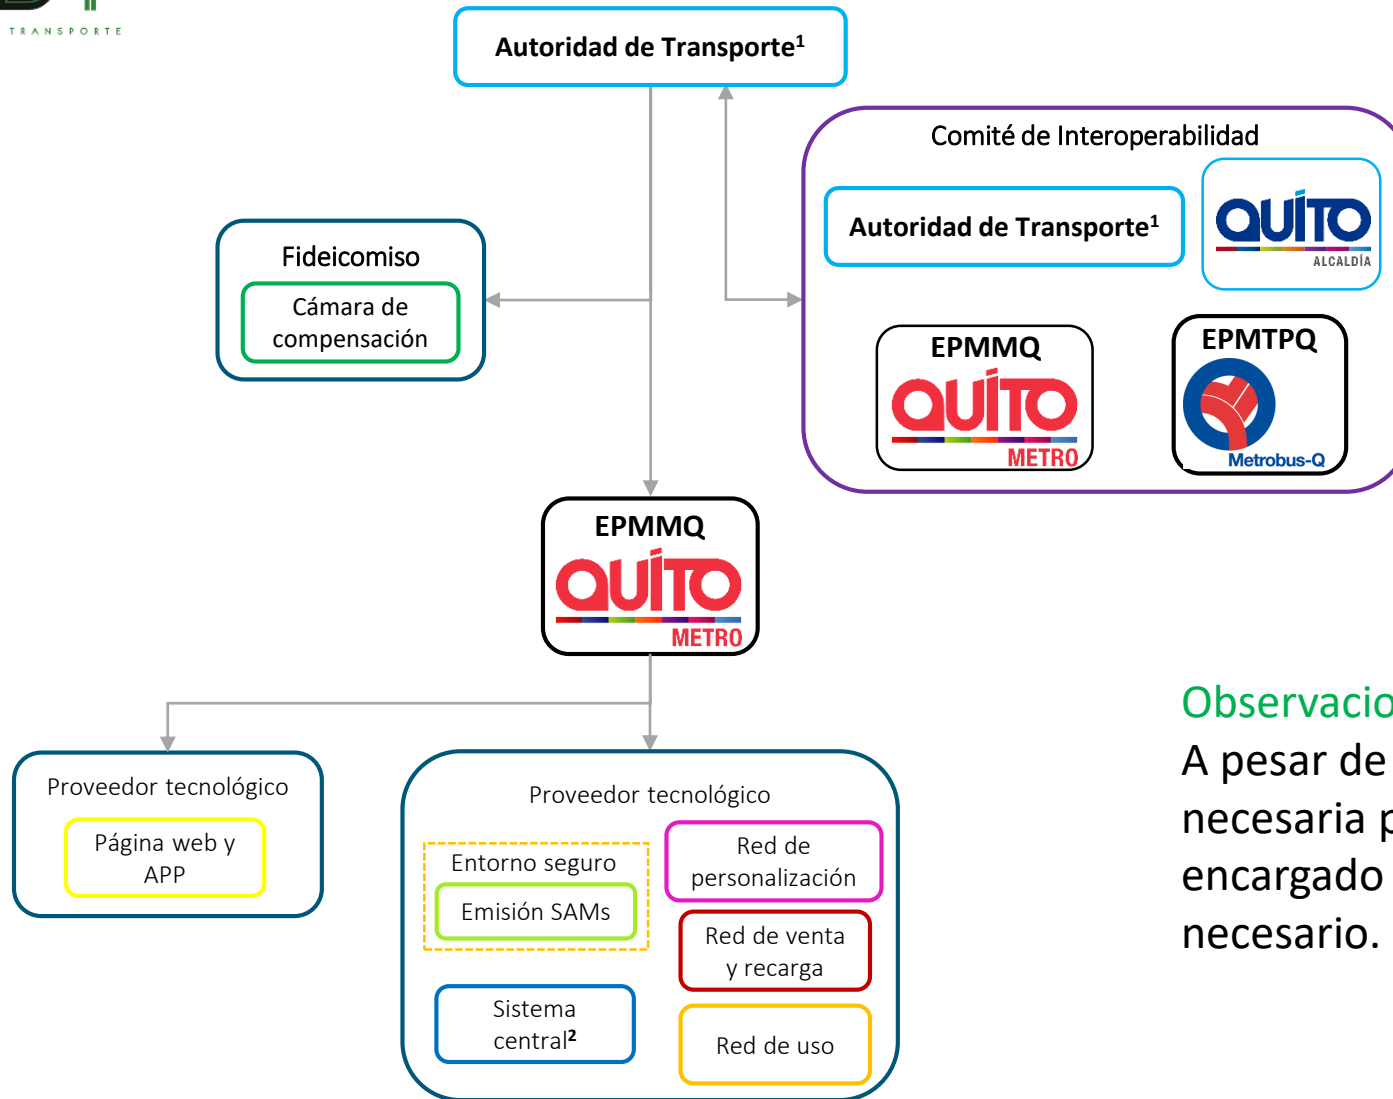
TRANSPORTE

Autoridad de Transporte$^1$

Comité de Interoperabilidad

Autoridad de Transporte$^1$

QUITO ALCALDÍA

Fideicomiso

Cámara de compensación

EPMMQ

QUITO METRO

EPMTPQ

Metrobus-Q

EPMMQ

QUITO METRO

Observacio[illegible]

A pesar de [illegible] necesaria p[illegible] encargado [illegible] necesario.

Proveedor tecnológico

Página web y APP

Proveedor tecnológico

Entorno seguro

Emisión SAMs

Red de personalización

Red de venta y recarga

Sistema central$^2$

Red de uso